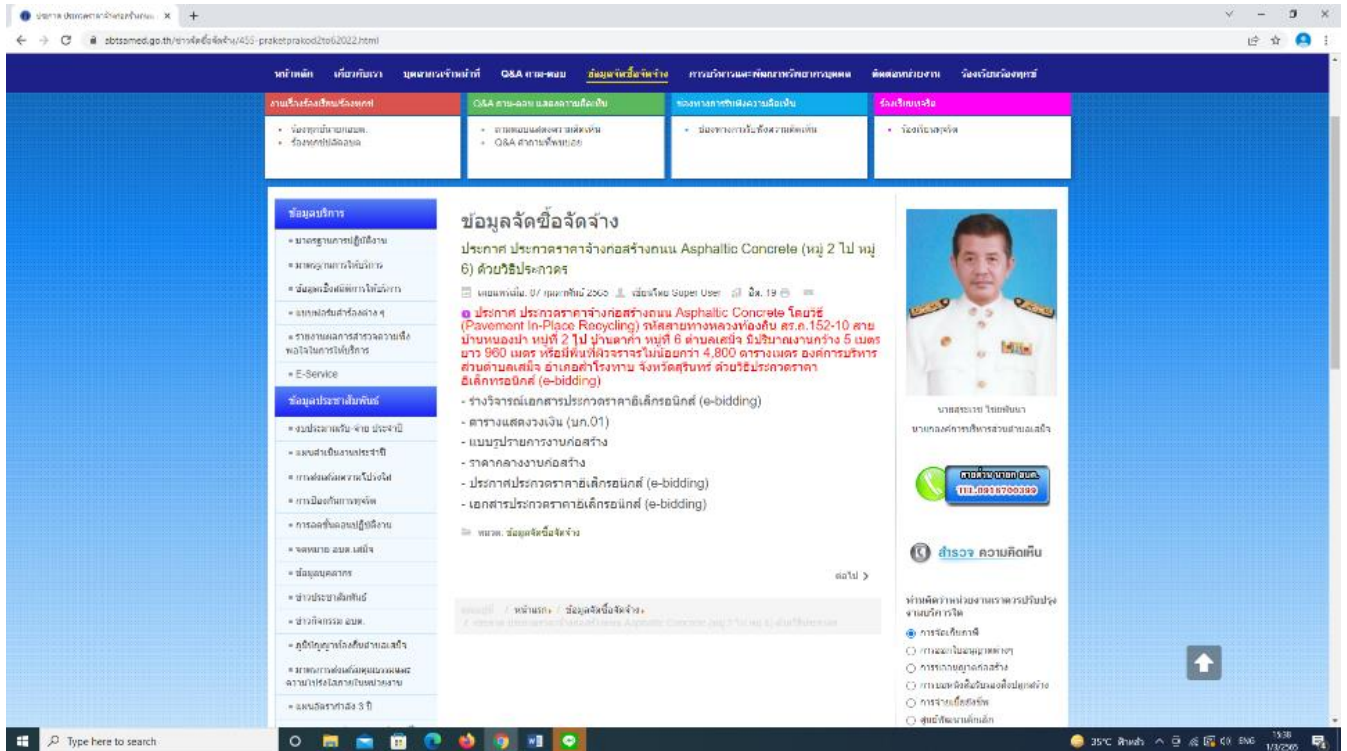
sbtsmed.go.th/ข่าวจัดซื้อจัดจ้าง/455-prakotprakod2to62022.html

หน้าหลัก เกี่ยวกับเรา บุคลากรเจ้าหน้าที่ Q&A ถาม-ตอบ ข้อมูลจัดซื้อจัดจ้าง การบริหารและพัฒนาทรัพยากรบุคคล ติดต่อหน่วยงาน ร้องเรียนร้องทุกข์

งานเรื่องร้องเรียนร้องทุกข์
• ร้องทุกข์ทางออนไลน์
• ร้องเรียนทุจริต

Q&A ถาม-ตอบ แสดงความคิดเห็น
• ถามตอบแสดงความคิดเห็น
• Q&A คำถามที่พบบ่อย

ช่องทางการรับฟังความคิดเห็น
• ช่องทางการรับฟังความคิดเห็น

ร้องเรียนทุจริต
• ร้องเรียนทุจริต

ข้อมูลบริการ
• มาตรฐานการปฏิบัติงาน
• มาตรฐานการให้บริการ
• ข้อมูลเชิงสถิติการให้บริการ
• แบบฟอร์มสำหรับต่างๆ
• รายงานผลการสำรวจความพึงพอใจในการให้บริการ
• E-Service

ข้อมูลประชาสัมพันธ์
• งบประมาณรายรับ-จ่าย ประจำปี
• แผนดำเนินงานประจำปี
• การส่งเสริมความโปร่งใส
• การป้องกันการทุจริต
• การลดขั้นตอนปฏิบัติงาน
• จดหมาย อบต.เสม็จ
• ข้อมูลบุคลากร
• ข่าวประชาสัมพันธ์
• ข่าวกิจกรรม อบต.
• ภูมิปัญญาท้องถิ่นตำบลเสม็จ
• มาตรการส่งเสริมคุณธรรมและความโปร่งใสภายในหน่วยงาน
• แผนอัตรากำลัง 3 ปี

ข้อมูลจัดซื้อจัดจ้าง

ประกาศ ประกวดราคาจ้างก่อสร้างถนน Asphaltic Concrete (หมู่ 2 ไป หมู่ 6) ด้วยวิธีประกวดราคา

เผยแพร่เมื่อ: 07 กุมภาพันธ์ 2565 เขียนโดย Super User ฮิต: 19

ประกาศ ประกวดราคาจ้างก่อสร้างถนน Asphaltic Concrete โดยวิธี (Pavement In-Place Recycling) รหัสสายทางหลวงท้องถิ่น สร.ถ.152-10 สายบ้านหนองปา หมู่ที่ 2 ไป บ้านตาก่า หมู่ที่ 6 ตำบลเสม็จ มีปริมาณงานกว้าง 5 เมตร ยาว 960 เมตร หรือมีพื้นที่ผิวจราจรไม่น้อยกว่า 4,800 ตารางเมตร องค์การบริหารส่วนตำบลเสม็จ อำเภอลำดวน จังหวัดสุรินทร์ ด้วยวิธีประกวดราคาอิเล็กทรอนิกส์ (e-bidding)

- ร่างวิจารณ์เอกสารประกวดราคาอิเล็กทรอนิกส์ (e-bidding)
- ตารางแสดงวงเงิน (บก.01)
- แบบรูปรายการงานก่อสร้าง
- ราคากลางงานก่อสร้าง
- ประกาศประกวดราคาอิเล็กทรอนิกส์ (e-bidding)
- เอกสารประกวดราคาอิเล็กทรอนิกส์ (e-bidding)

หมวด: ข้อมูลจัดซื้อจัดจ้าง

ต่อไป >

หน้าแรก / ข้อมูลจัดซื้อจัดจ้าง

นายสุระชาย ใจยืนยัน
นายกองค์การบริหารส่วนตำบลเสม็จ

สายด่วน นายก อบต.
โทร.0000000000

สำรวจ ความคิดเห็น

ท่านคิดว่าหน่วยงานเราควรปรับปรุงงานบริการใด
การจัดเก็บภาษี
การออกใบอนุญาตต่างๆ
การขออนุญาตก่อสร้าง
การแจ้งเรื่องร้องเรียน
การจ่ายเบี้ยยังชีพ
ศูนย์พัฒนาเด็กเล็ก

Type here to search
35°C ENG 15:38 1/3/2565